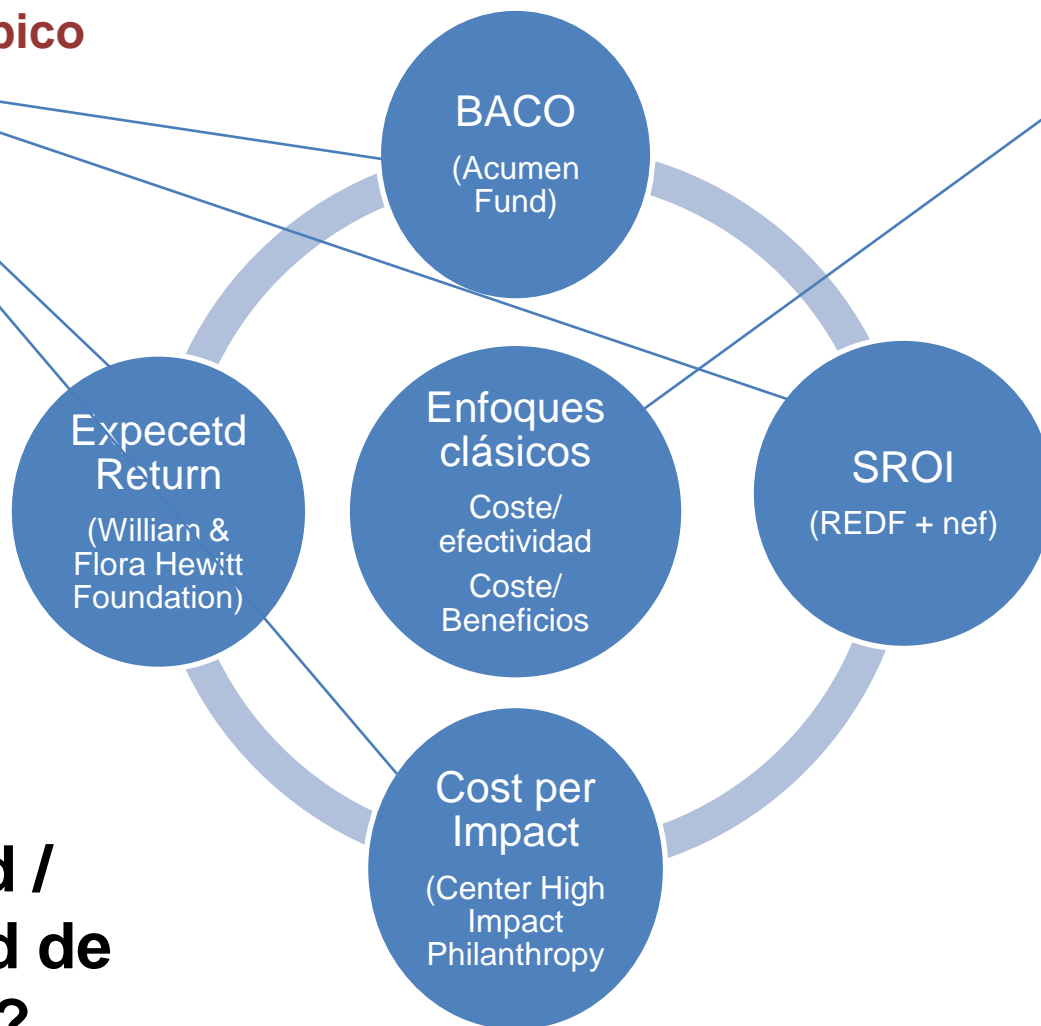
pico

BACO
(Acumen Fund)

Expecetd Return
(William & Flora Hewitt Foundation)

Enfoques clásicos
Coste/ efectividad
Coste/ Beneficios

SROI
(REDF + nef)

Cost per Impact
(Center High Impact Philanthropy

d /
d de
?